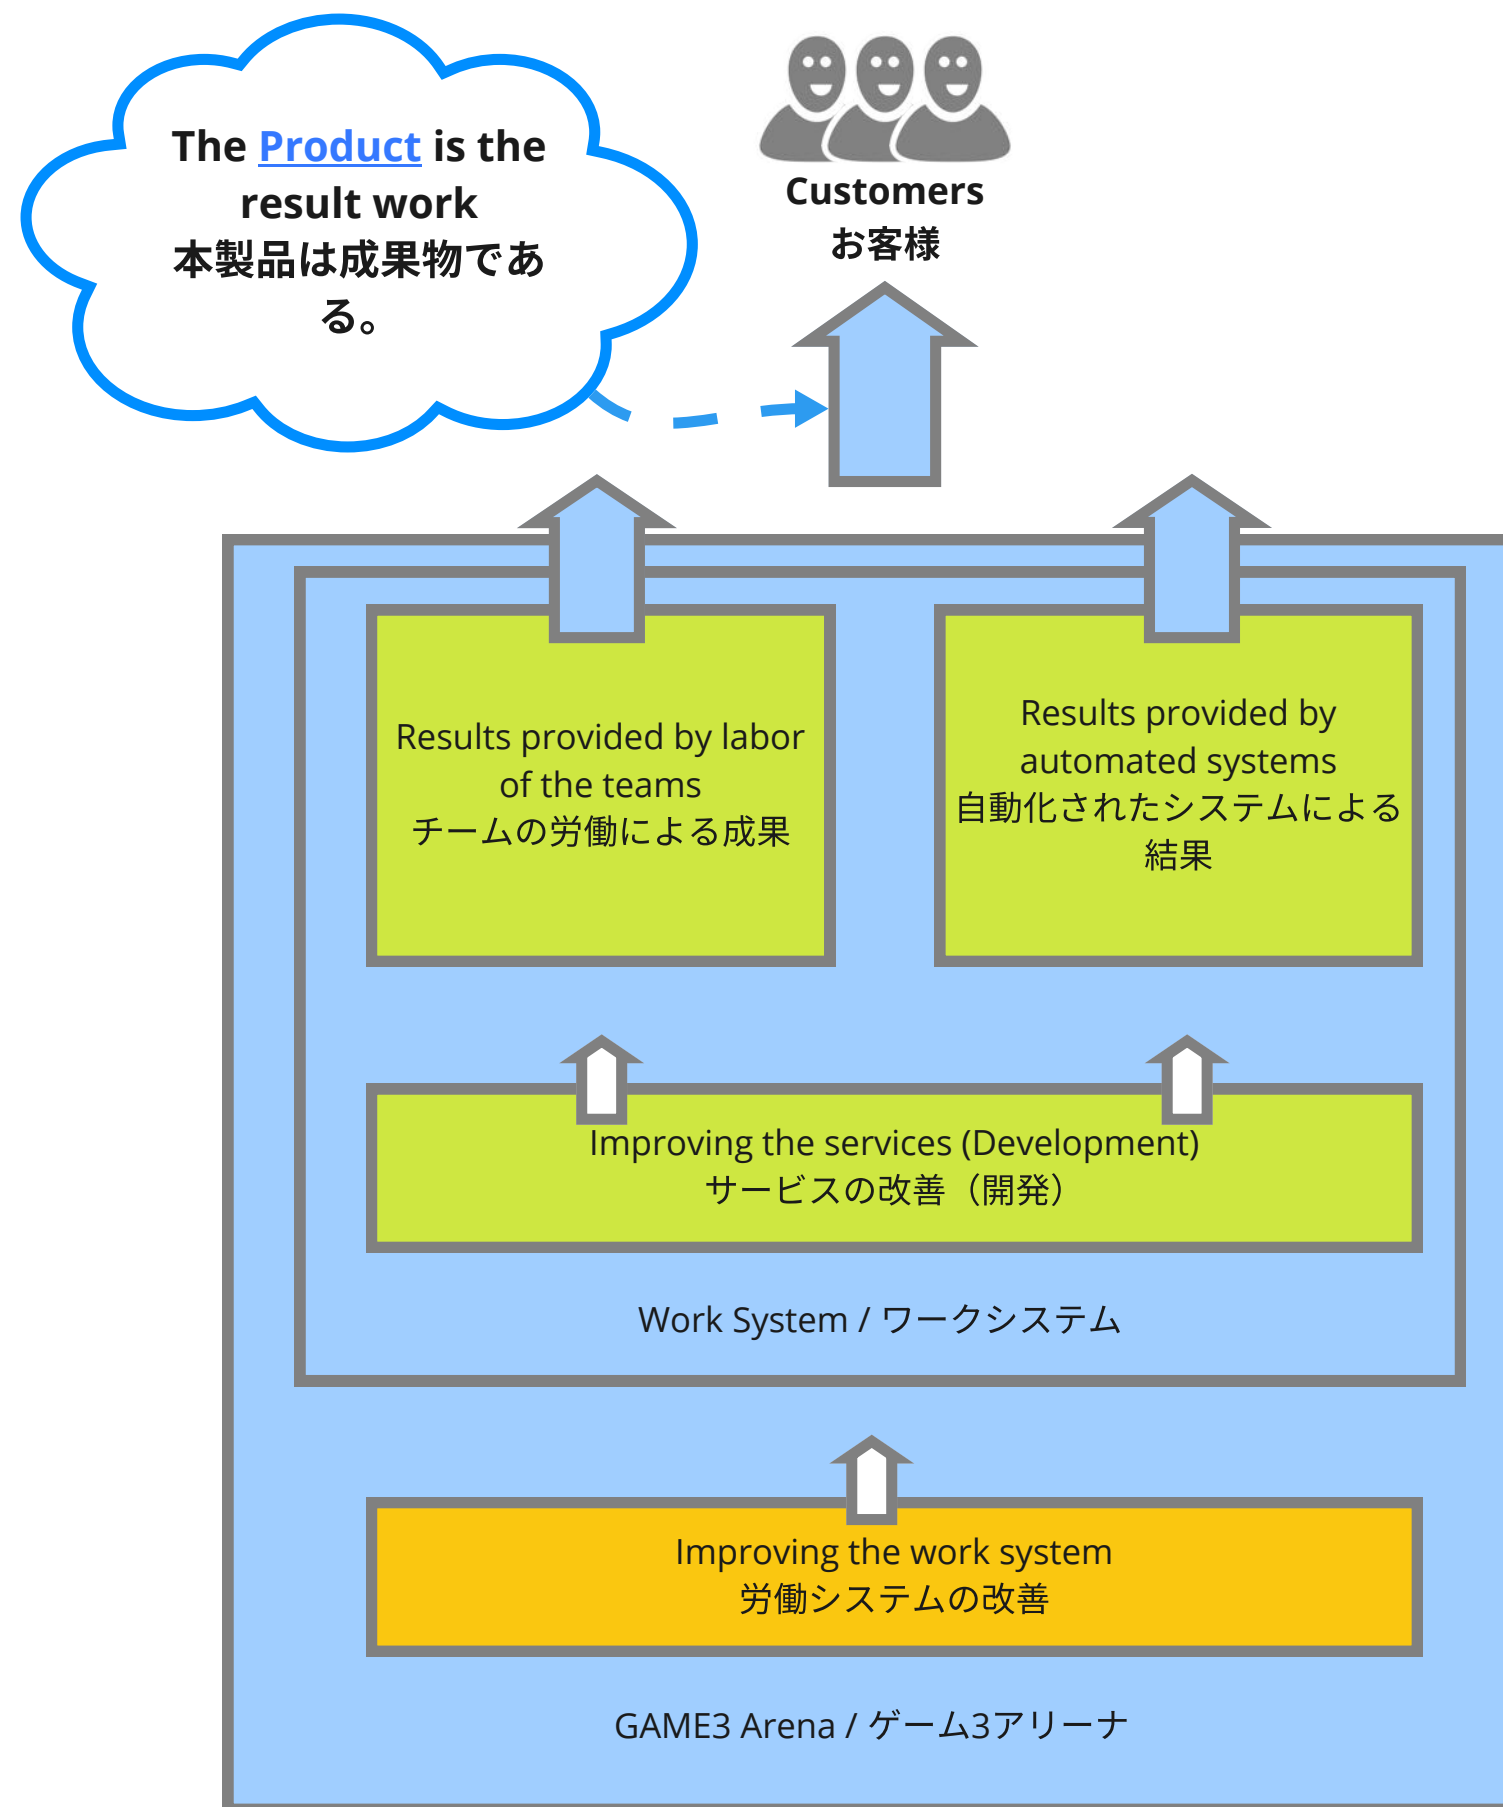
The Product is the result work
本製品は成果物である。

Customers
お客様

Results provided by labor of the teams
チームの労働による成果

Results provided by automated systems
自動化されたシステムによる結果

Improving the services (Development)
サービスの改善（開発）

Work System / ワークシステム

Improving the work system
労働システムの改善

GAME3 Arena / ゲーム3アリーナ